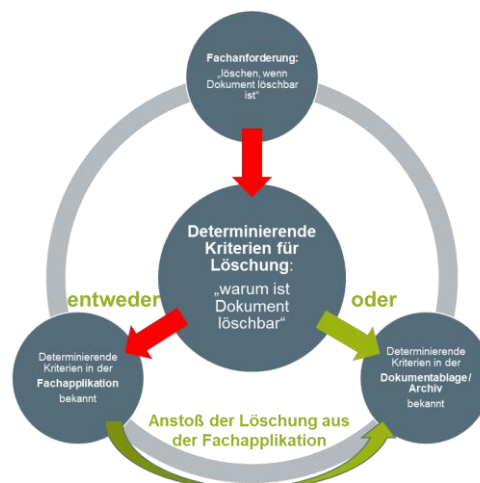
Fachanforderung:
„löschen, wenn Dokument löschbar ist“

Determinierende Kriterien für Löschung:
„warum ist Dokument löschbar“

entweder

oder

Determinierende Kriterien in der Fachapplikation bekannt

Determinierende Kriterien in der Dokumentablage/ Archiv bekannt

Anstoß der Löschung aus der Fachapplikation